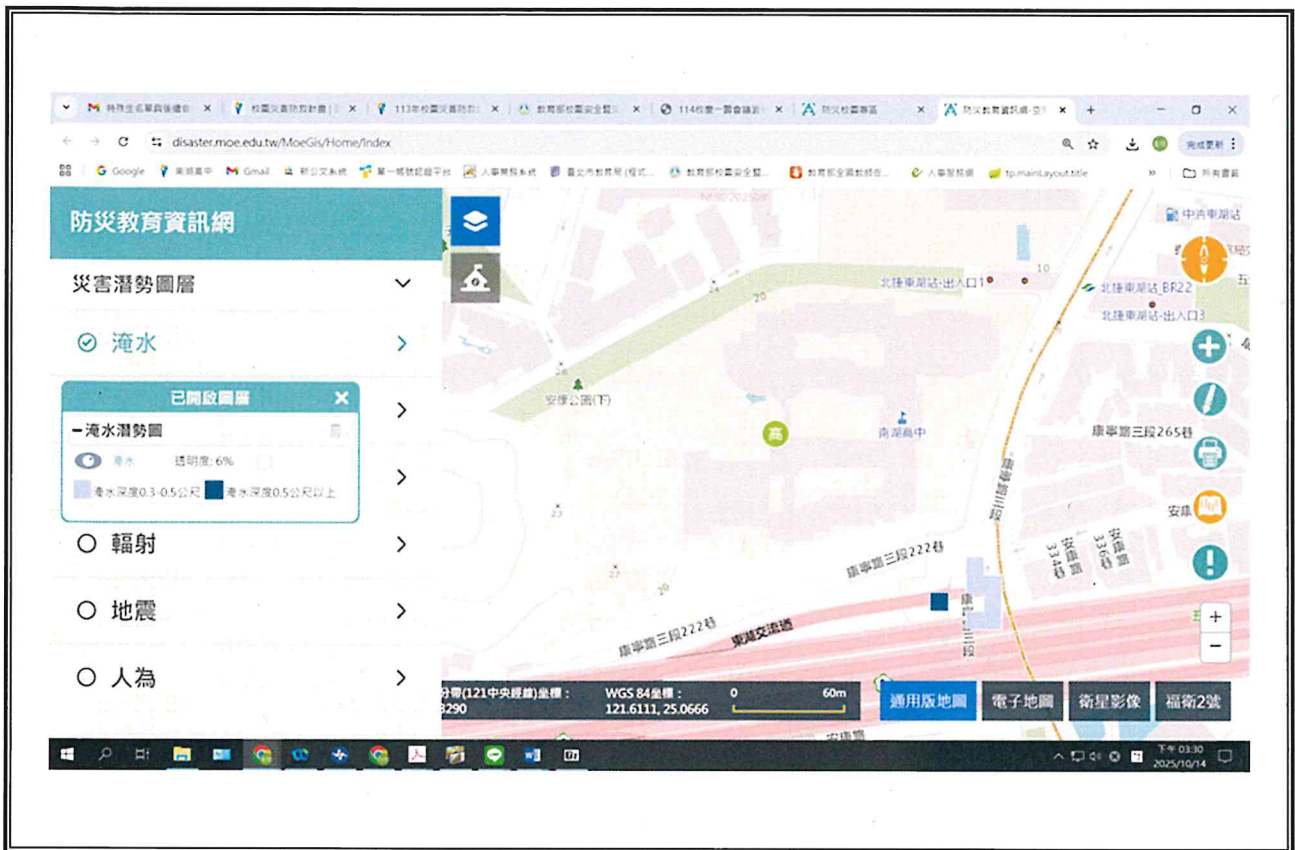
特殊生名單與後續 × 校園災害防救計畫 × 113年校園災害防救 × 教育部校園安全暨 × 114校園一般會議 × 防災校園專區 × 防災教育資訊網-空 × +

disaster.moe.edu.tw/MoeGis/Home/Index

完成更新

Google 東湖高中 Gmail 新公文系統 單一帳號認證平台 人事業務系統 臺北市教育局 (程式... 教育部校園安全暨... 教育部全國教師在... 人事服務網 tp.mainLayout.title 所有書籤

防災教育資訊網

災害潛勢圖層

淹水

已開啟圖層

淹水潛勢圖

淹水 透明度: 6%

淹水深度0.3-0.5公尺 淹水深度0.5公尺以上

輻射

地震

人為

中洲車站

10

北捷東湖站-出入口1

北捷東湖站_BR22

北捷東湖站-出入口3

20

24

26

安康公園(下)

高

南湖高中

康寧路三段265巷

康寧路三段

23

27

康寧路三段222巷

康寧路三段222巷

康寧路三段

東湖交流道

安康

安康路336巷

安康路334巷

+

−

分帶(121中央經線)坐標:
3290

WGS 84坐標:
121.6111, 25.0666

0 60m

通用版地圖 電子地圖 衛星影像 福衛2號

下午 03:30
2025/10/14